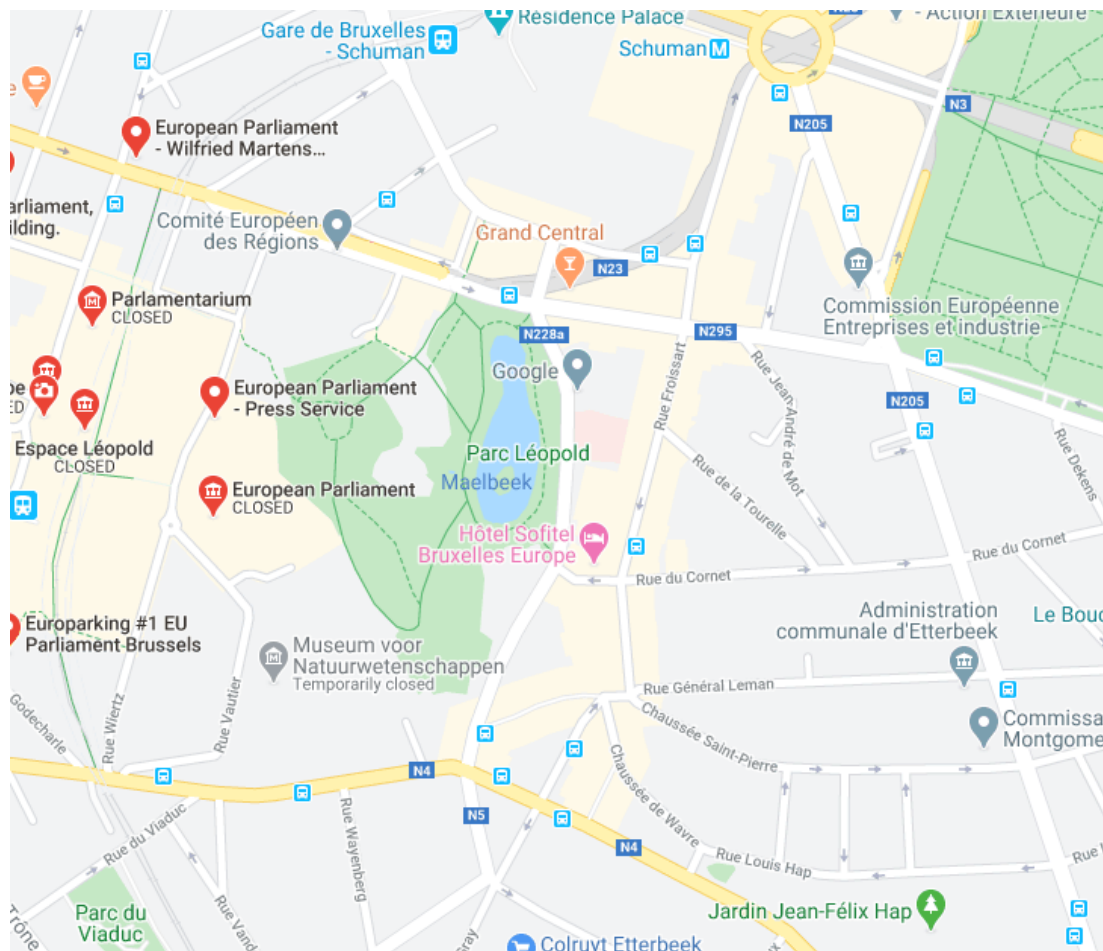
Gare de Bruxelles - Schuman
Résidence Palace
Action Extérieure
Schuman
N3
N205
European Parliament - Wilfried Martens...
arliament, ilding.
Comité Européen des Régions
Grand Central
N23
Parlamentarium
CLOSED
N228a
N295
Commission Européenne Entreprises et industrie
Google
Rue Froissart
Rue Jean-André de Mot
N205
European Parliament - Press Service
Espace Léopold
CLOSED
Parc Léopold
Maelbeek
Rue de la Tourelle
Rue Dekens
European Parliament
CLOSED
Hôtel Sofitel Bruxelles Europe
Rue du Cornet
Rue du Cornet
Europarking #1 EU Parliament Brussels
Museum voor Natuurwetenschappen
Temporarily closed
Administration communale d'Etterbeek
Le Bouc
Rue Général Leman
Commissa Montgome
Godecharle
Rue Wiertz
Rue Vautier
Chaussée Saint-Pierre
N4
Chaussée de Wavre
N5
Rue Wayenberg
N4
Rue Louis Hap
Rue du Viaduc
Rue
Parc du Viaduc
Trône
Rue Vand
Jardin Jean-Félix Hap
Colruyt Etterbeek